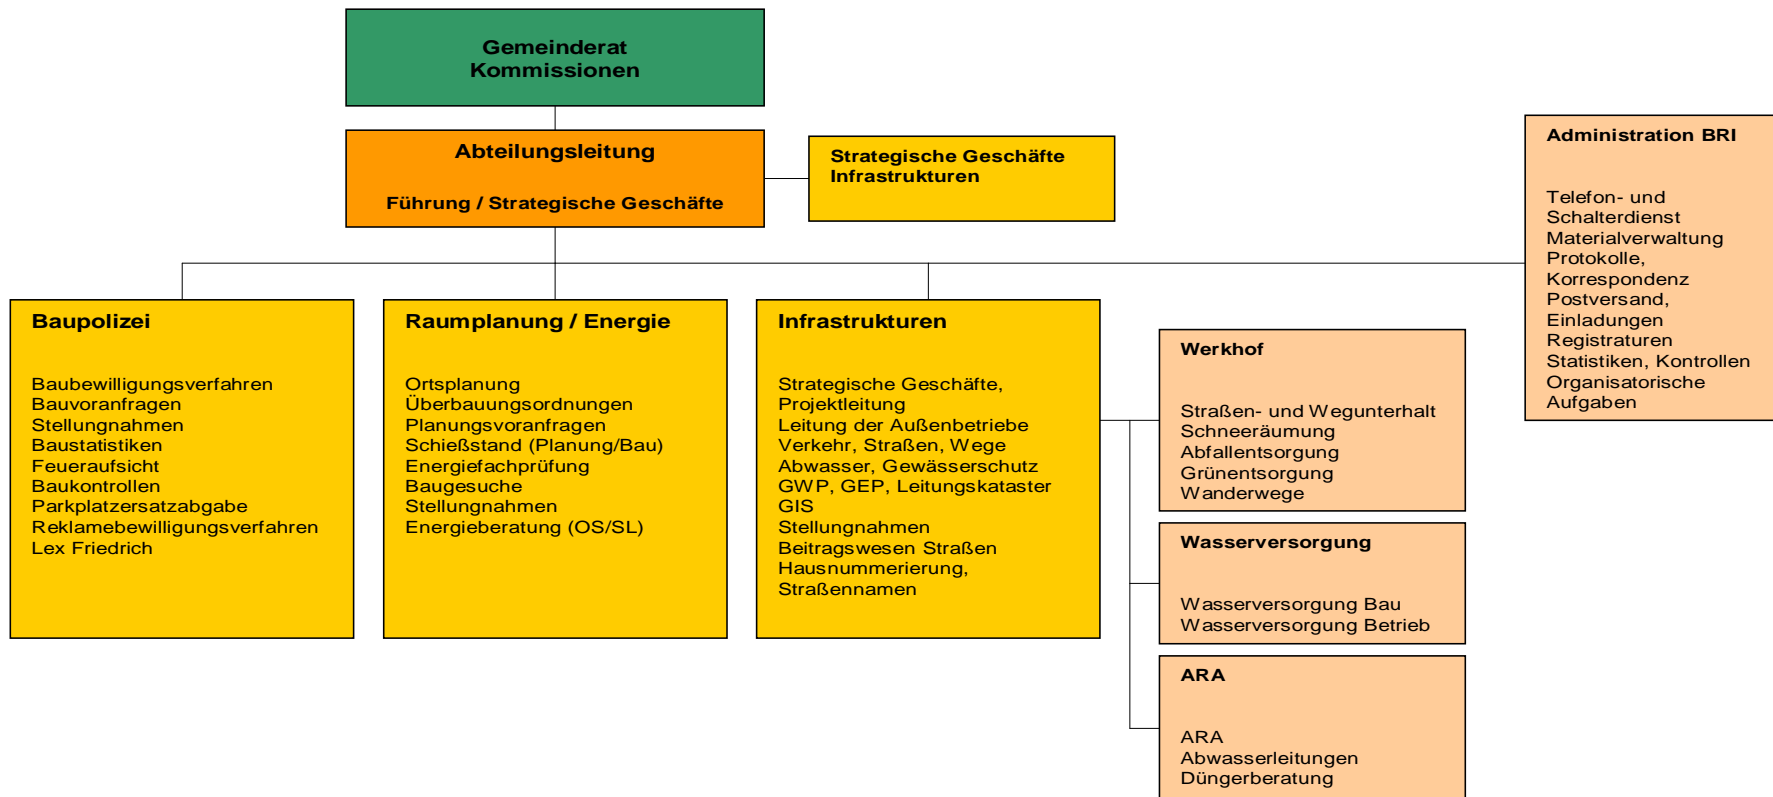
Gemeinderat
Kommissionen

Abteilungsleitung

Führung / Strategische Geschäfte

Strategische Geschäfte
Infrastrukturen

Administration BRI

Telefon- und Schalterdienst
Materialverwaltung
Protokolle, Korrespondenz
Postversand, Einladungen
Registraturen
Statistiken, Kontrollen
Organisatorische Aufgaben

Baupolizei

Baubewilligungsverfahren
Bauvoranfragen
Stellungnahmen
Baustatistiken
Feueraufsicht
Baukontrollen
Parkplatzersatzabgabe
Reklamebewilligungsverfahren
Lex Friedrich

Raumplanung / Energie

Ortsplanung
Überbauungsordnungen
Planungsvoranfragen
Schießstand (Planung/Bau)
Energiefachprüfung
Baugesuche
Stellungnahmen
Energieberatung (OS/SL)

Infrastrukturen

Strategische Geschäfte, Projektleitung
Leitung der Außenbetriebe
Verkehr, Straßen, Wege
Abwasser, Gewässerschutz
GWP, GEP, Leitungskataster
GIS
Stellungnahmen
Beitragswesen Straßen
Hausnummerierung, Straßennamen

Werkhof

Straßen- und Wegunterhalt
Schneeräumung
Abfallentsorgung
Grünentsorgung
Wanderwege

Wasserversorgung

Wasserversorgung Bau
Wasserversorgung Betrieb

ARA

ARA
Abwasserleitungen
Düngerberatung